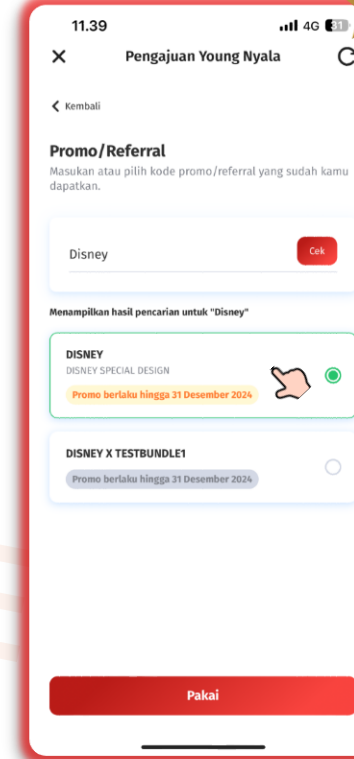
11.39
4G 31

Pengajuan Young Nyala

Kembali

Promo/Referral
Masukan atau pilih kode promo/referral yang sudah kamu dapatkan.

Disney
Cek

Menampilkan hasil pencarian untuk "Disney"

DISNEY
DISNEY SPECIAL DESIGN
Promo berlaku hingga 31 Desember 2024

DISNEY X TESTBUNDLE1
Promo berlaku hingga 31 Desember 2024

Pakai